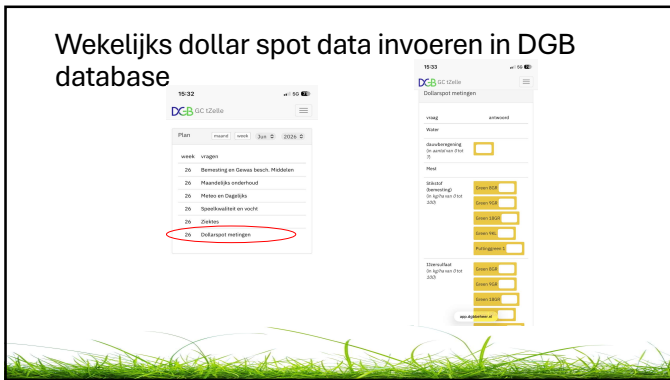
Wekelijks dollar spot data invoeren in DGB database

15:32
5G
DGB GC tZelle

Plan maand week Jun 2026

| week | vragen |
|---|---|
| 26 | Bemesting en Gewas besch. Middelen |
| 26 | Maandelijks onderhoud |
| 26 | Meteo en Dagelijks |
| 26 | Speelkwaliteit en vocht |
| 26 | Ziektes |
| 26 | Dollarspot metingen |

15:33
5G
DGB GC tZelle

Dollarspot metingen

vraag antwoord

Water

dauwberegening (in aantal van (1 tot 7)

Mest

Stikstof (bemesting) (in kg/ha van (1 tot 100)

Green 6GR
Green 9GR
Green 18GR
Green 9RL
Puttinggreen 1

IJzersulfaat (in kg/ha van (1 tot 100)

Green 6GR
Green 9GR
Green 18GR

app.dgbbeheer.nl